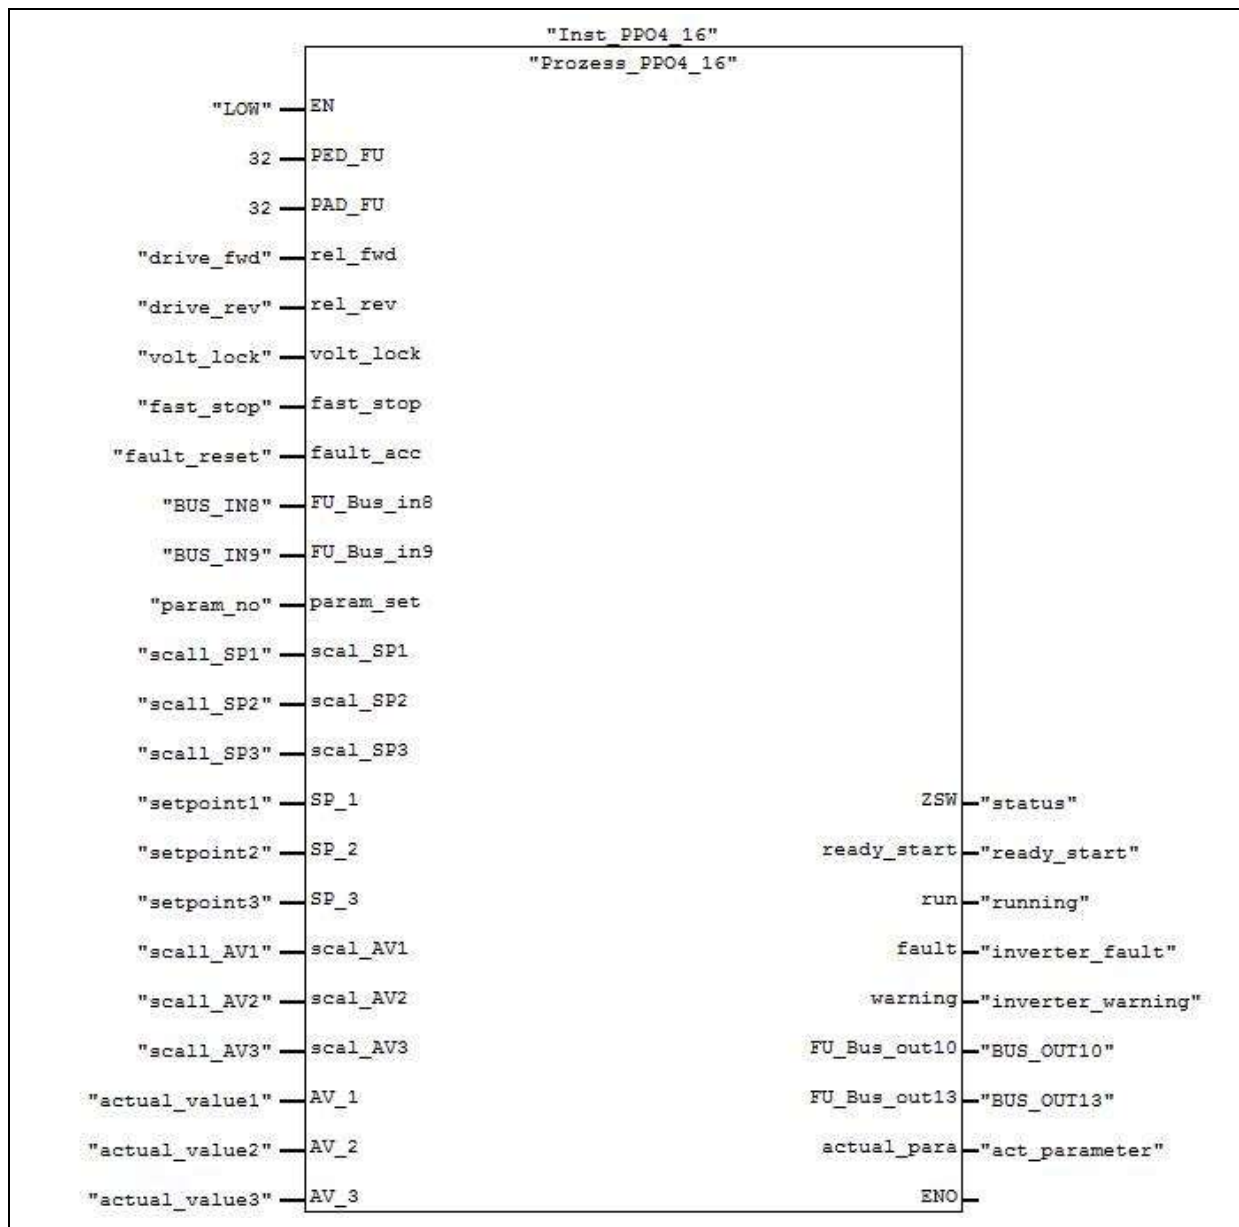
"Inst_PPO4_16"
"Prozess_PPO4_16"

"LOW" EN
32 PED_FU
32 PAD_FU
"drive_fwd" rel_fwd
"drive_rev" rel_rev
"volt_lock" volt_lock
"fast_stop" fast_stop
"fault_reset" fault_acc
"BUS_IN8" FU_Bus_in8
"BUS_IN9" FU_Bus_in9
"param_no" param_set
"scall_SP1" scal_SP1
"scall_SP2" scal_SP2
"scall_SP3" scal_SP3
"setpoint1" SP_1
"setpoint2" SP_2
"setpoint3" SP_3
"scall_AV1" scal_AV1
"scall_AV2" scal_AV2
"scall_AV3" scal_AV3
"actual_value1" AV_1
"actual_value2" AV_2
"actual_value3" AV_3

ZSW "status"
ready_start "ready_start"
run "running"
fault "inverter_fault"
warning "inverter_warning"
FU_Bus_out10 "BUS_OUT10"
FU_Bus_out13 "BUS_OUT13"
actual_para "act_parameter"
ENO